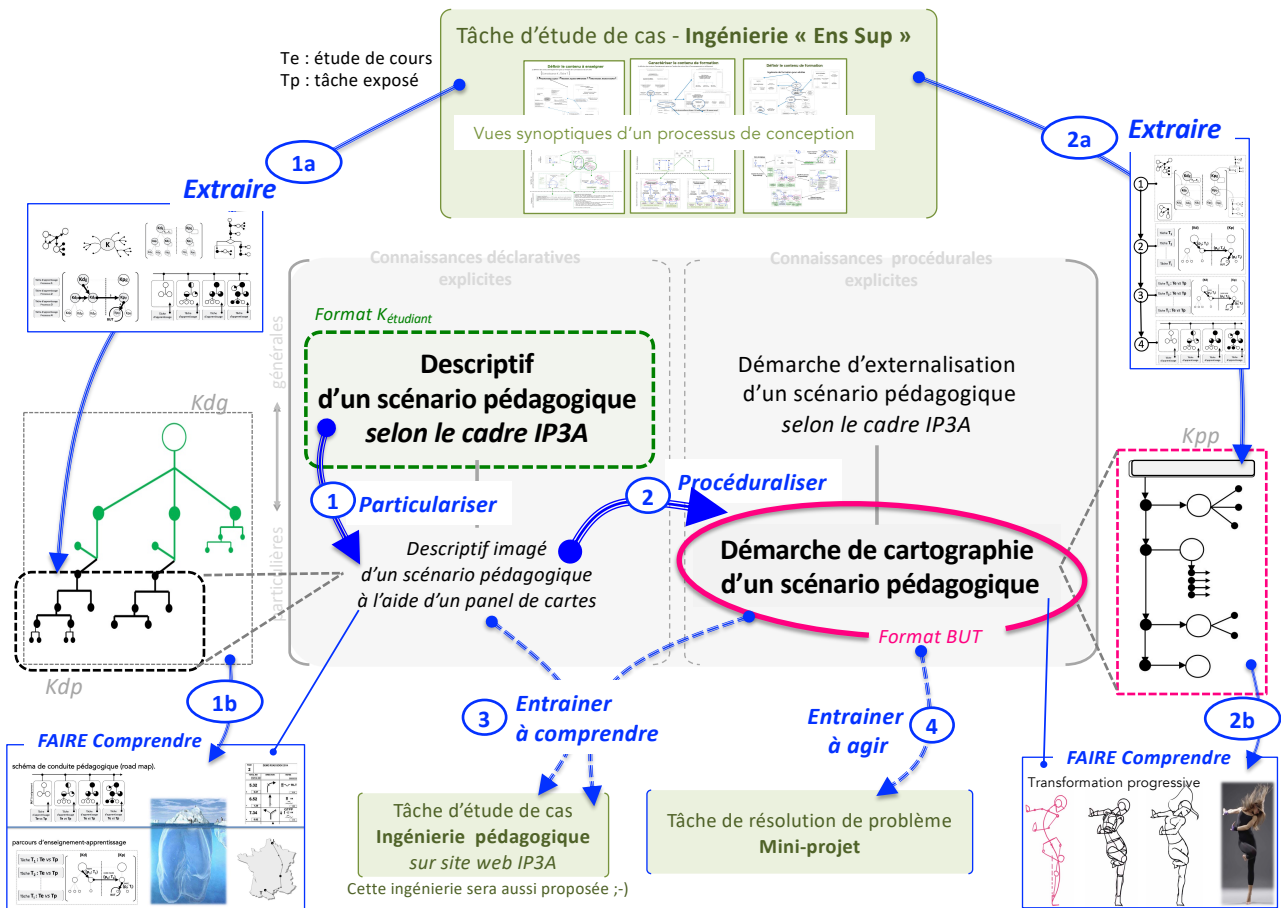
Tâche d'étude de cas - Ingénierie « Ens Sup »

Te : étude de cours
Tp : tâche exposé

Vues synoptiques d'un processus de conception

1a

Extraire

2a

Extraire

Connaissances déclaratives explicites

Connaissances procédurales explicites

Format $K_{étudiant}$

Descriptif d'un scénario pédagogique selon le cadre IP3A

Démarche d'externalisation d'un scénario pédagogique selon le cadre IP3A

générales

particulières

Kdg

Kpp

1 Particulariser

2 Procéduraliser

Descriptif imagé d'un scénario pédagogique à l'aide d'un panel de cartes

Démarche de cartographie d'un scénario pédagogique

Format BUT

Kdp

1b

FAIRE Comprendre

schéma de conduite pédagogique (road map).

parcours d'enseignement-apprentissage

3 Entrainer à comprendre

Tâche d'étude de cas
Ingénierie pédagogique
sur site web IP3A

Cette ingénierie sera aussi proposée ;-)

Entrainer à agir 4

Tâche de résolution de problème
Mini-projet

2b

FAIRE Comprendre

Transformation progressive